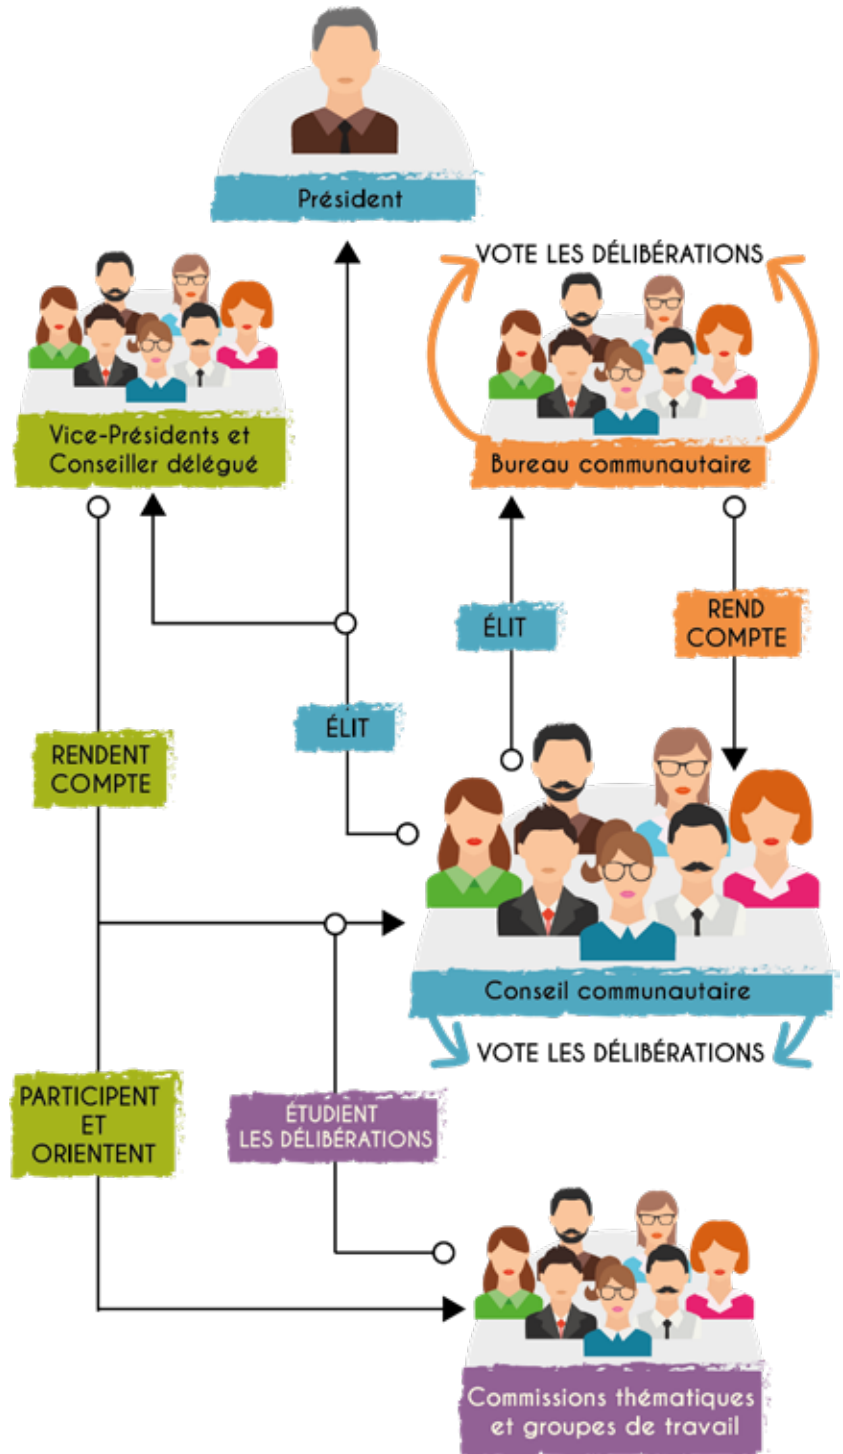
Président

VOTE LES DÉLIBÉRATIONS

Vice-Présidents et Conseiller délégué

Bureau communautaire

ÉLIT

REND COMPTE

ÉLIT

RENDENT COMPTE

Conseil communautaire

VOTE LES DÉLIBÉRATIONS

PARTICIPENT ET ORIENTENT

ÉTUDIENT LES DÉLIBÉRATIONS

Commissions thématiques et groupes de travail